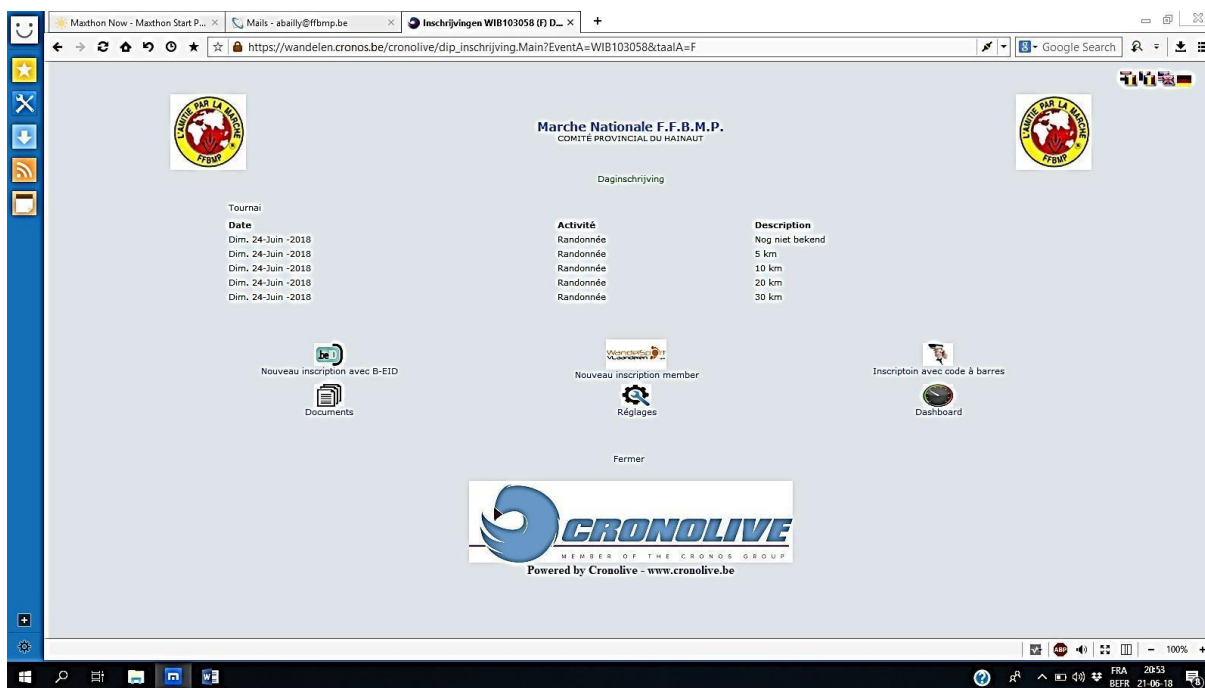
Maxthon Now - Maxthon Start P... × | Mails - abailly@ffbmp.be × | Inschrijvingen WIB103058 (F) D... × | +

https://wandelen.cronos.be/cronolive/dip_inschrijving.Main?EventA=WIB103058&taalA=F

Google Search

L'AMITIE PAR LA MARCHE FFBMP

Marche Nationale F.F.B.M.P.
COMITÉ PROVINCIAL DU HAINAUT

L'AMITIE PAR LA MARCHE FFBMP

Daginschrijving

Tournai

| Date | Activité | Description |
|---|---|---|
| Dim. 24-Juin -2018 | Randonnée | Nog niet bekend |
| Dim. 24-Juin -2018 | Randonnée | 5 km |
| Dim. 24-Juin -2018 | Randonnée | 10 km |
| Dim. 24-Juin -2018 | Randonnée | 20 km |
| Dim. 24-Juin -2018 | Randonnée | 30 km |

be
Nouveau inscription avec B-EID

WandelSport Vlaanderen
Nouveau inscription member

Inscriptoin avec code à barres

Documents

Réglages

Dashboard

Fermer

CRONOLIVE
MEMBER OF THE CRONOS GROUP
Powered by Cronolive - www.cronolive.be

100%

FRA BEFR 20:53 21-06-18